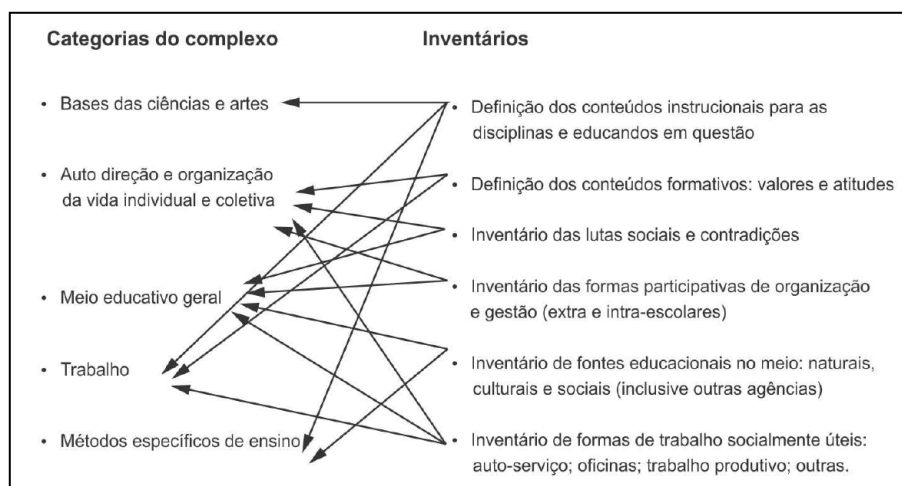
Categorias do complexo

• Bases das ciências e artes

• Auto direção e organização da vida individual e coletiva

• Meio educativo geral

• Trabalho

• Métodos específicos de ensino

Inventários

• Definição dos conteúdos instrucionais para as disciplinas e educandos em questão

• Definição dos conteúdos formativos: valores e atitudes

• Inventário das lutas sociais e contradições

• Inventário das formas participativas de organização e gestão (extra e intra-escolares)

• Inventário de fontes educacionais no meio: naturais, culturais e sociais (inclusive outras agências)

• Inventário de formas de trabalho socialmente úteis: auto-serviço; oficinas; trabalho produtivo; outras.